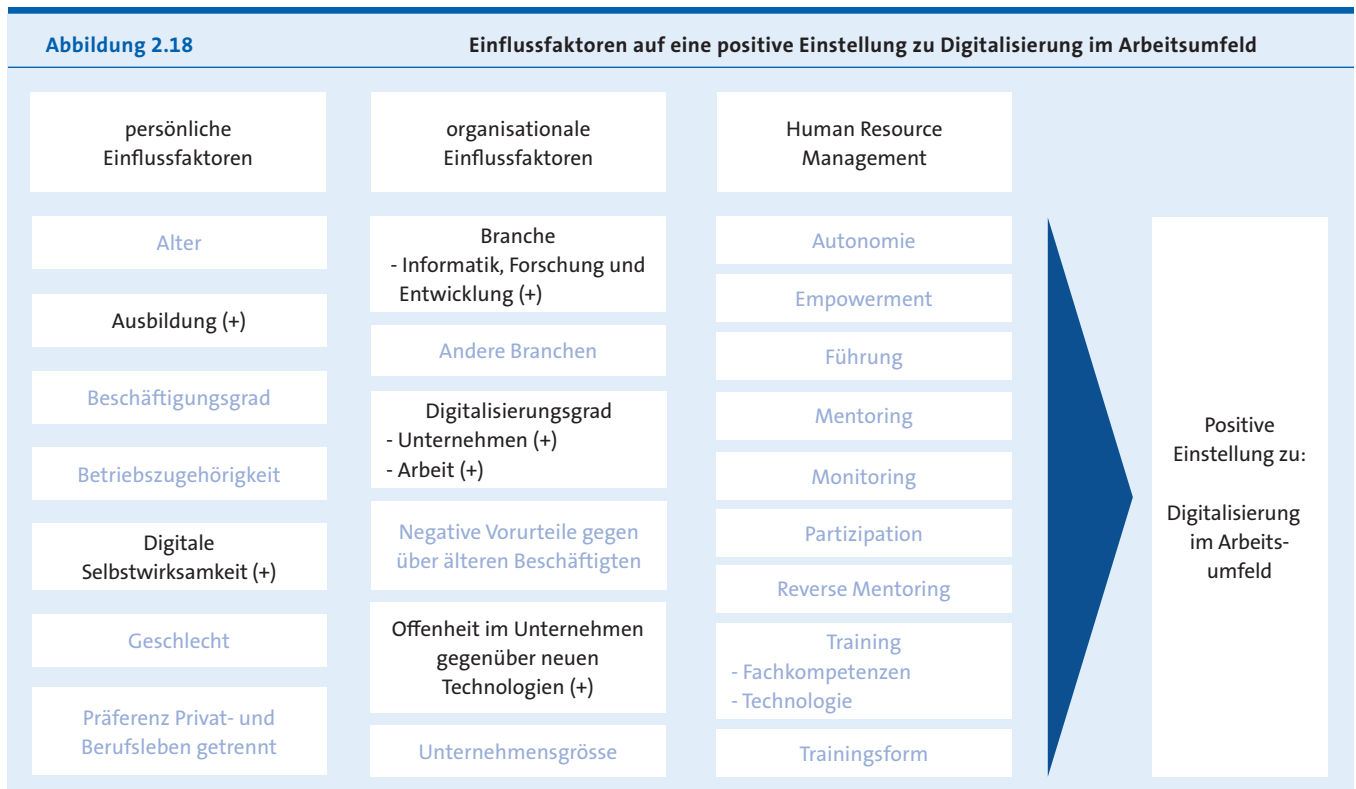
Abbildung 2.18

Einflussfaktoren auf eine positive Einstellung zu Digitalisierung im Arbeitsumfeld

persönliche Einflussfaktoren

Alter

Ausbildung (+)

Beschäftigungsgrad

Betriebszugehörigkeit

Digitale Selbstwirksamkeit (+)

Geschlecht

Präferenz Privat- und Berufsleben getrennt

organisationale Einflussfaktoren

Branche
- Informatik, Forschung und Entwicklung (+)

Andere Branchen

Digitalisierungsgrad
- Unternehmen (+)
- Arbeit (+)

Negative Vorurteile gegen über älteren Beschäftigten

Offenheit im Unternehmen gegenüber neuen Technologien (+)

Unternehmensgrösse

Human Resource Management

Autonomie

Empowerment

Führung

Mentoring

Monitoring

Partizipation

Reverse Mentoring

Training
- Fachkompetenzen
- Technologie

Trainingsform

Positive Einstellung zu:

Digitalisierung im Arbeitsumfeld